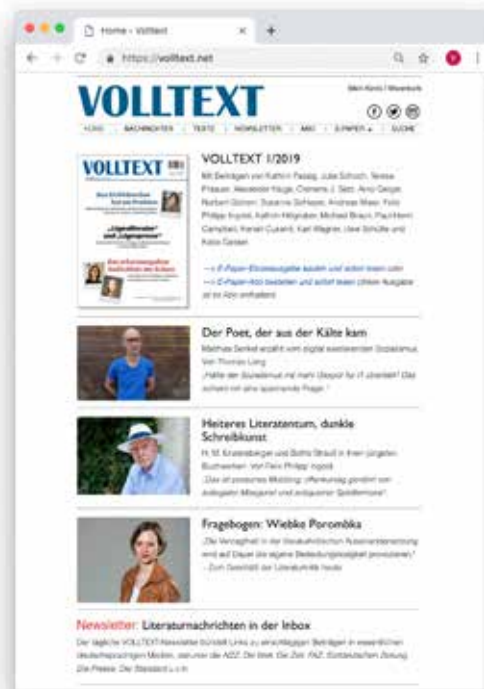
Home - Volltext

https://volltext.net

VOLLTEXT

Mein Konto | Warenkorb

HOME | NACHRICHTEN | TEXTE | NEWSLETTER | ABO | E-PAPER | SUCHE

VOLLTEXT 1/2019

Mit Beiträgen von Kathrin Passig, Julia Schoch, Teresa Präauer, Alexander Kluge, Clemens J. Setz, Arno Geiger, Norbert Gstrein, Susanne Schleyer, Andreas Maier, Felix Philipp Ingold, Kathrin Hillgruber, Michael Braun, Paul-Henri Campbell, Kenan Cusanit, Karl Wagner, Uwe Schütte und Katia Genser.

→ E-Paper-Einzelausgabe kaufen und sofort lesen oder
→ E-Paper-Abo bestellen und sofort lesen (diese Ausgabe ist im Abo enthalten)

Der Poet, der aus der Kälte kam

Mathias Senkel erzählt vom digital assistierten Sozialismus. Von Thomas Lang
„Hätte der Sozialismus mit mehr Überblick für IT überlebt? Das scheint mir eine spannende Frage."

Heiteres Literatentum, dunkle Schreibkunst

H. M. Enzensberger und Botho Strauß in ihren jüngsten Buchwerken. Von Felix Philipp Ingold
„Das ist poetisches Mobbing, offenkundig gerichtet von kollegialer Missgunst und antiquierter Spießermoral."

Fragebogen: Wiebke Porombka

„Die Verzagtheit in der bundesdeutschen Auseinandersetzung wird auf Dauer die eigene Bedeutungslosigkeit provozieren."
– Zum Geschäft der Literaturkritik heute

Newsletter: Literaturnachrichten in der Inbox

Der tägliche VOLLTEXT-Newsletter bündelt Links zu einschlägigen Beiträgen in wesentlichen deutschsprachigen Medien, von der ADZ, Der Welt, Die Zeit, FAZ, Süddeutschen Zeitung, Die Presse, Der Standard u.v.m.